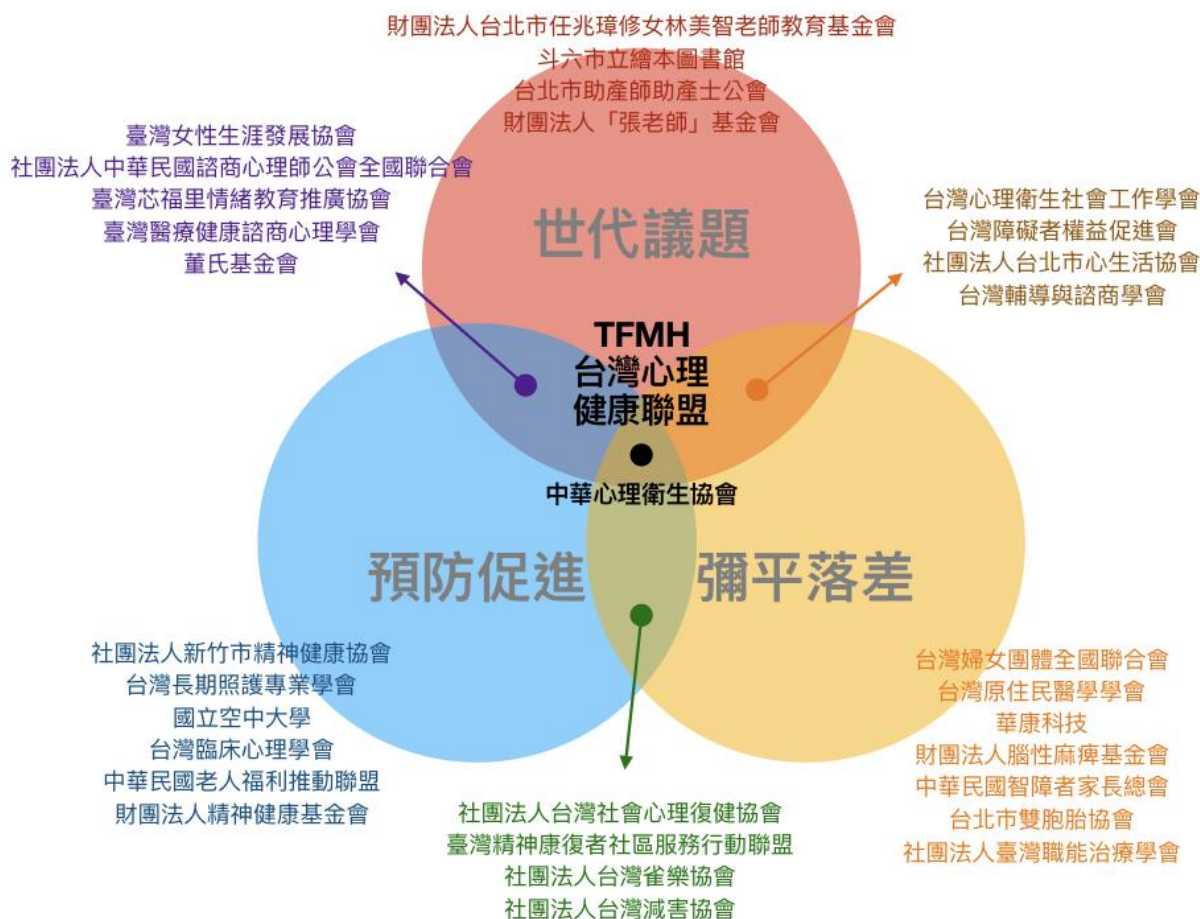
財團法人台北市任兆璋修女林美智老師教育基金會
斗六市立繪本圖書館
台北市助產師助產士公會
財團法人「張老師」基金會

臺灣女性生涯發展協會
社團法人中華民國諮商心理師公會全國聯合會
臺灣芯福里情緒教育推廣協會
臺灣醫療健康諮商心理學會
董氏基金會

世代議題

台灣心理衛生社會工作學會
台灣障礙者權益促進會
社團法人台北市心生活協會
台灣輔導與諮商學會

TFMH
台灣心理
健康聯盟

中華心理衛生協會

預防促進

彌平落差

社團法人新竹市精神健康協會
台灣長期照護專業學會
國立空中大學
台灣臨床心理學會
中華民國老人福利推動聯盟
財團法人精神健康基金會

台灣婦女團體全國聯合會
台灣原住民醫學學會
華康科技
財團法人腦性麻痺基金會
中華民國智障者家長總會
台北市雙胞胎協會
社團法人臺灣職能治療學會

社團法人台灣社會心理復健協會
臺灣精神康復者社區服務行動聯盟
社團法人台灣雀樂協會
社團法人台灣減害協會